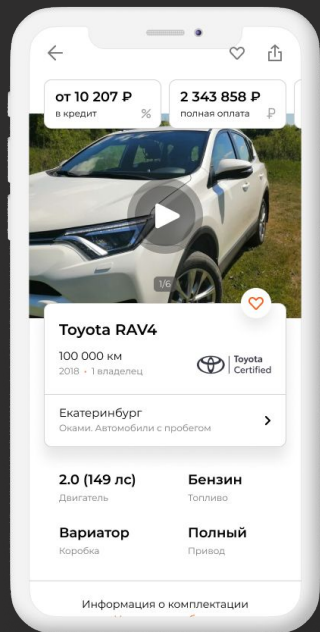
от 10 207 ₽
в кредит
%

2 343 858 ₽
полная оплата
₽

1/6

Toyota RAV4

100 000 км
2018 • 1 владелец

Toyota Certified

Екатеринбург
Оками. Автомобили с пробегом

2.0 (149 лс)
Двигатель

Бензин
Топливо

Вариатор
Коробка

Полный
Привод

Информация о комплектации
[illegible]